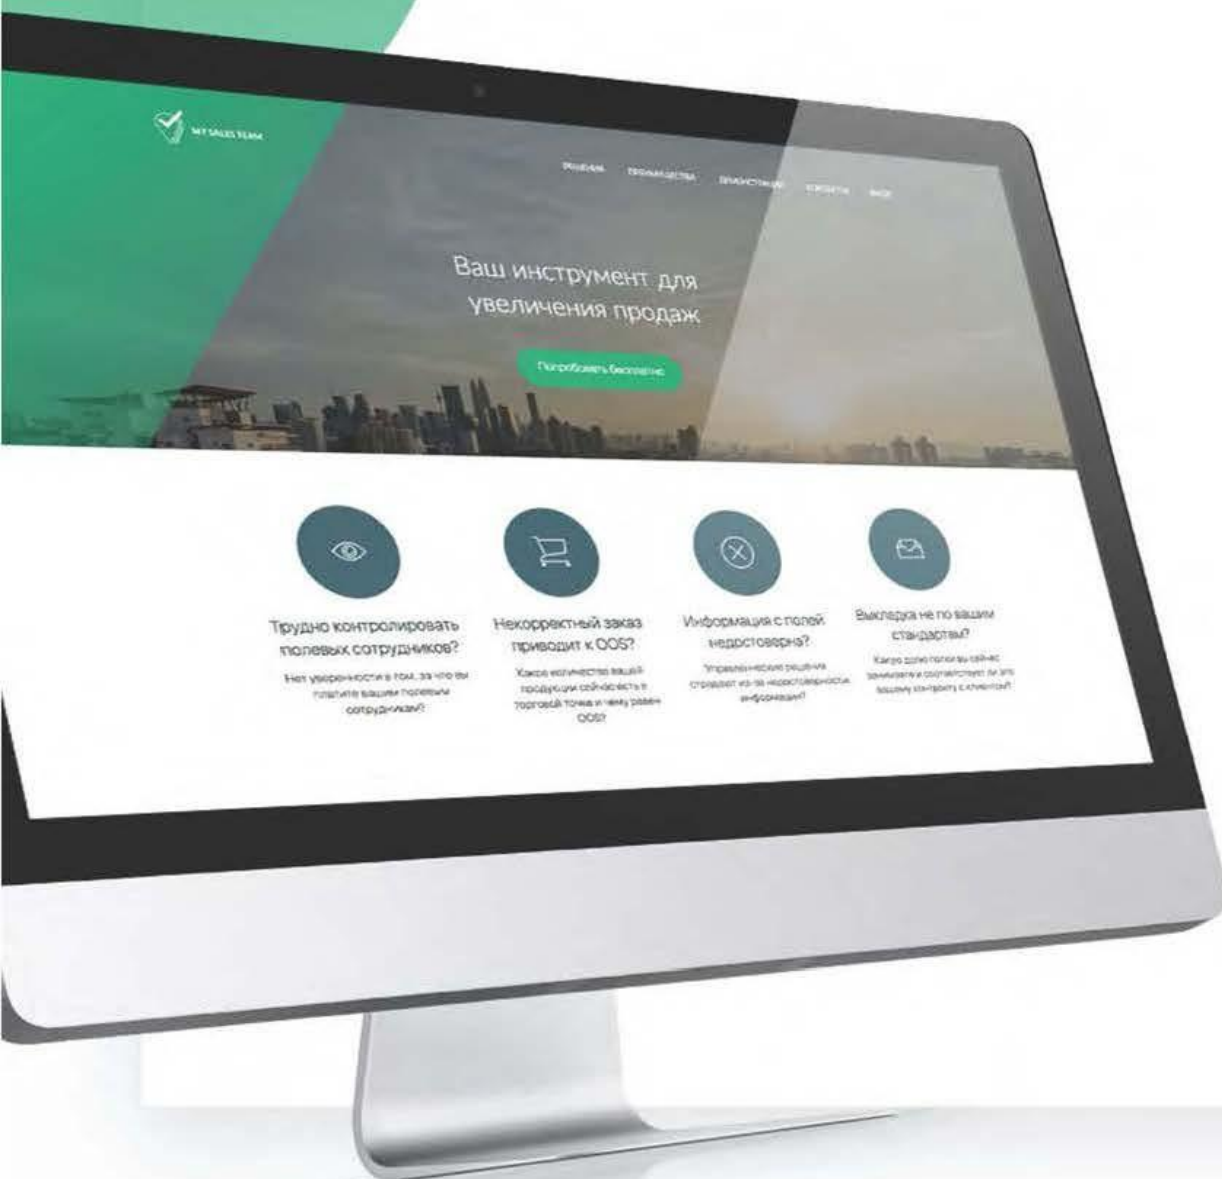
MY SALES TEAM

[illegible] ПРЕИМУЩЕСТВА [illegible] КОНТАКТЫ ВХОД

Ваш инструмент для увеличения продаж

Попробовать бесплатно

Трудно контролировать полевых сотрудников?

Нет уверенности в том, за что вы платите вашим полевым сотрудникам?

Некорректный заказ приводит к OOS?

Какое количество вашей продукции сейчас есть в торговой точке и чему равен OOS?

Информация с полей недостоверна?

Управленческие решения страдают из-за недостоверности информации?

Выкладка не по вашим стандартам?

Какую долю полки вы сейчас занимаете и соответствует ли это вашему контракту с клиентом?